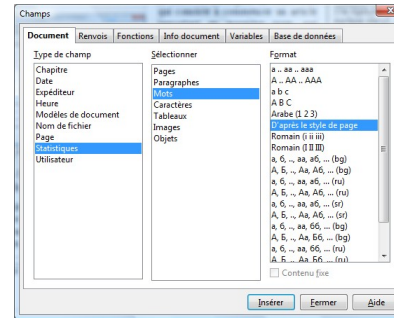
Champs

Document | Renvois | Fonctions | Info document | Variables | Base de données

Type de champ
Chapitre
Date
Expéditeur
Heure
Modèles de document
Nom de fichier
Page
Statistiques
Utilisateur

Sélectionner
Pages
Paragraphes
Mots
Caractères
Tableaux
Images
Objets

Format
a .. aa .. aaa
A .. AA .. AAA
a b c
A B C
Arabe (1 2 3)
D'après le style de page
Romain (i ii iii)
Romain (I II III)
а, б, .., аа, аб, ... (bg)
А, Б, .., Аа, Аб, ... (bg)
а, б, .., аа, аб, ... (ru)
А, Б, .., Аа, Аб, ... (ru)
а, б, .., аа, аб, ... (sr)
А, Б, .., Аа, Аб, ... (sr)
а, б, .., аа, бб, ... (bg)
А, Б, .., Аа, Бб, ... (bg)
а, б, .., аа, бб, ... (ru)
А, Б, .., Аа, Бб, ... (ru)

Contenu fixe

Insérer | Fermer | Aide